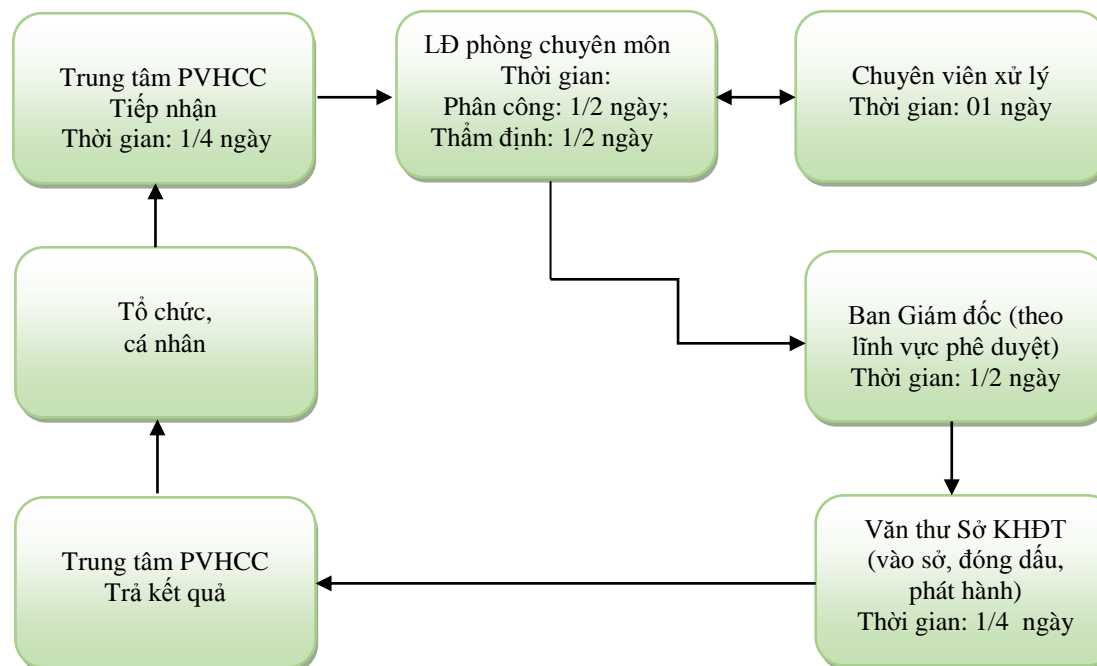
Trung tâm PVHCC
Tiếp nhận
Thời gian: 1/4 ngày

LĐ phòng chuyên môn
Thời gian:
Phân công: 1/2 ngày;
Thẩm định: 1/2 ngày

Chuyên viên xử lý
Thời gian: 01 ngày

Tổ chức,
cá nhân

Ban Giám đốc (theo lĩnh vực phê duyệt)
Thời gian: 1/2 ngày

Trung tâm PVHCC
Trả kết quả

Văn thư Sở KHĐT
(vào sở, đóng dấu, phát hành)
Thời gian: 1/4 ngày